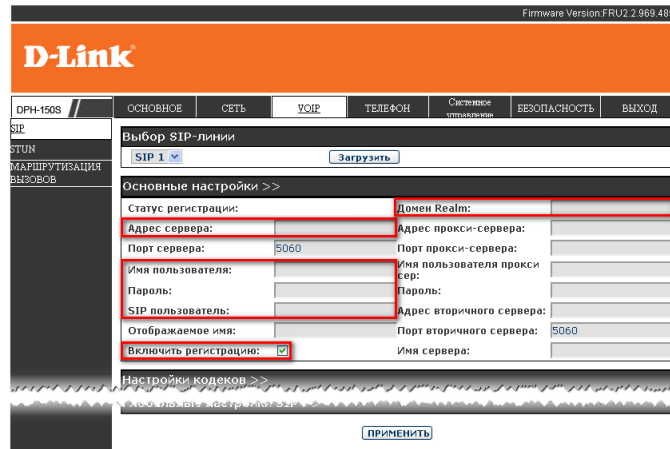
Firmware Version:FRU2.2.969.48

D-Link

DPH-150S

ОСНОВНОЕ | СЕТЬ | VOIP | ТЕЛЕФОН | Системное управление | БЕЗОПАСНОСТЬ | ВЫХОД

SIP
STUN
МАРШРУТИЗАЦИЯ ВЫЗОВОВ

Выбор SIP-линии

SIP 1

Загрузить

Основные настройки >>

| | | | |
|---|---|---|---|
| Статус регистрации: | | Домен Realm: | |
| Адрес сервера: | | Адрес прокси-сервера: | |
| Порт сервера: | 5060 | Порт прокси-сервера: | |
| Имя пользователя: | | Имя пользователя прокси сер: | |
| Пароль: | | Пароль: | |
| SIP пользователь: | | Адрес вторичного сервера: | |
| Отображаемое имя: | | Порт вторичного сервера: | 5060 |
| Включить регистрацию: | ☑ | Имя сервера: | |

Настройки кодеков >>

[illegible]

ПРИМЕНИТЬ